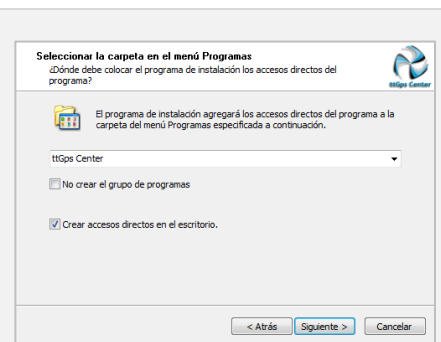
Seleccionar la carpeta en el menú Programas
¿Dónde debe colocar el programa de instalación los accesos directos del programa?

ttGps Center

El programa de instalación agregará los accesos directos del programa a la carpeta del menú Programas especificada a continuación.

ttGps Center

No crear el grupo de programas

Crear accesos directos en el escritorio.

< Atrás Siguiente > Cancelar